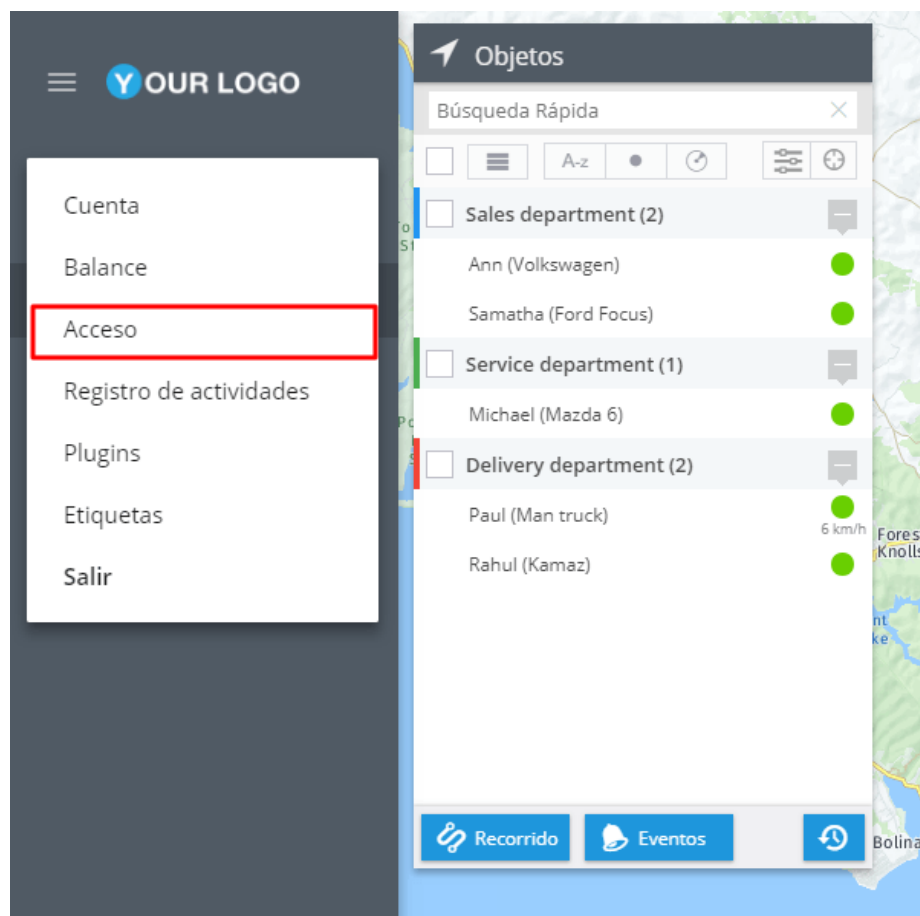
YOUR LOGO

Cuenta
Balance
Acceso
Registro de actividades
Plugins
Etiquetas
Salir

Objetos

Búsqueda Rápida

A-z

Sales department (2)
Ann (Volkswagen)
Samatha (Ford Focus)
Service department (1)
Michael (Mazda 6)
Delivery department (2)
Paul (Man truck)
6 km/h
Rahul (Kamaz)

Recorrido
Eventos

Fores
Knolls
nt
ke
Bolina